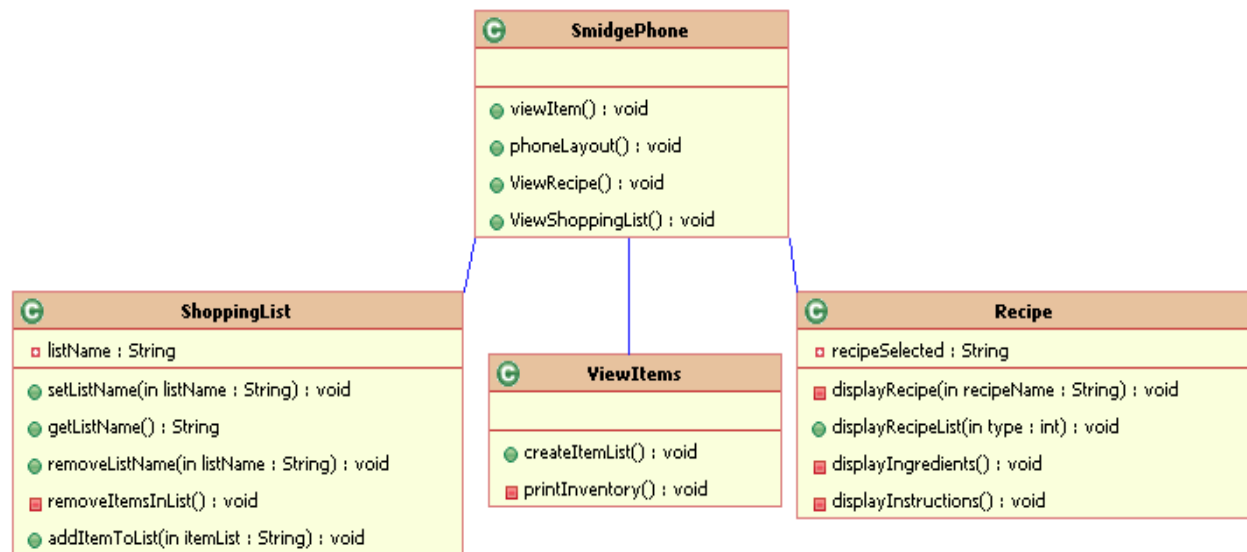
SmidgePhone

viewItem() : void
phoneLayout() : void
ViewRecipe() : void
ViewShoppingList() : void

ShoppingList

listName : String

setListName(in listName : String) : void
getListName() : String
removeListName(in listName : String) : void
removeItemsInList() : void
addItemToList(in itemList : String) : void

ViewItems

createItemList() : void
printInventory() : void

Recipe

recipeSelected : String

displayRecipe(in recipeName : String) : void
displayRecipeList(in type : int) : void
displayIngredients() : void
displayInstructions() : void